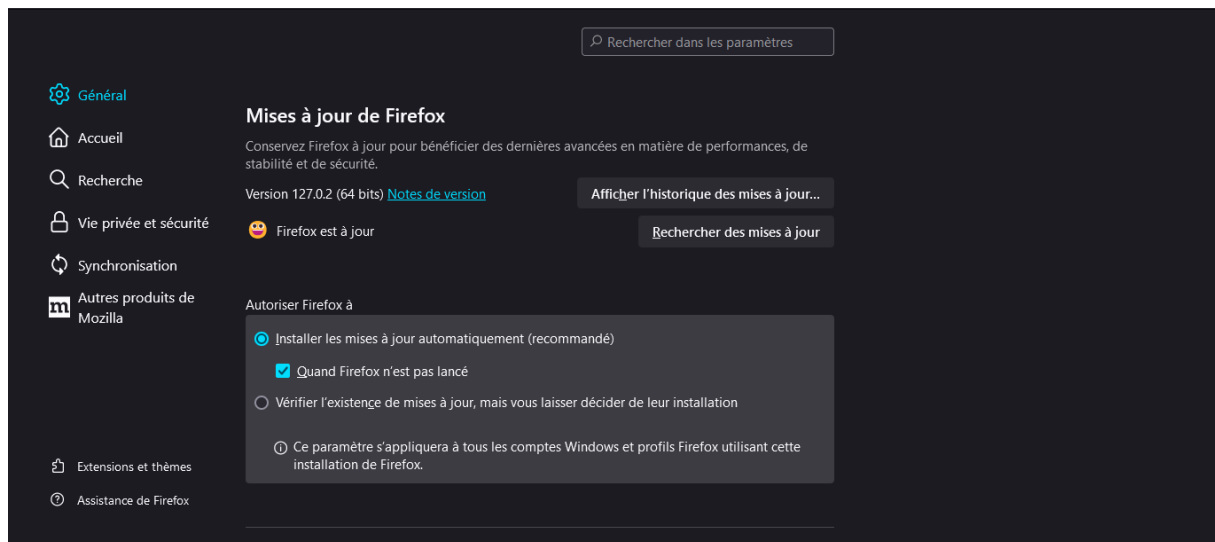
Rechercher dans les paramètres

Général
Accueil
Recherche
Vie privée et sécurité
Synchronisation
Autres produits de Mozilla

Mises à jour de Firefox

Conservez Firefox à jour pour bénéficier des dernières avancées en matière de performances, de stabilité et de sécurité.

Version 127.0.2 (64 bits) Notes de version

Afficher l'historique des mises à jour…

Firefox est à jour

Rechercher des mises à jour

Autoriser Firefox à

Installer les mises à jour automatiquement (recommandé)

Quand Firefox n'est pas lancé

Vérifier l'existence de mises à jour, mais vous laisser décider de leur installation

Ce paramètre s'appliquera à tous les comptes Windows et profils Firefox utilisant cette installation de Firefox.

Extensions et thèmes
Assistance de Firefox